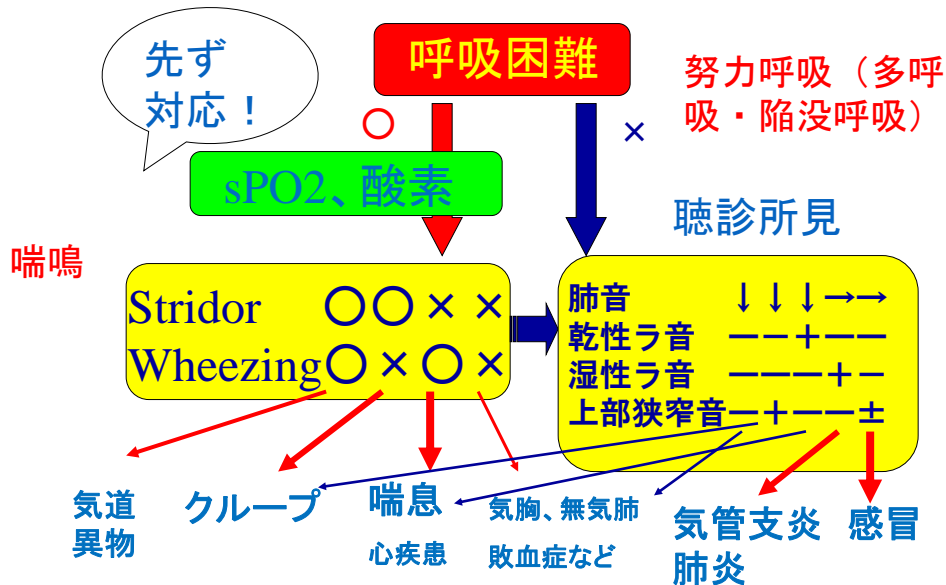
先ず対応！

呼吸困難

努力呼吸（多呼吸・陥没呼吸）

○

×

sPO2、酸素

聴診所見

喘鳴

| Stridor | ○ | ○ | × | × |
|---|---|---|---|---|
| Wheezing | ○ | × | ○ | × |

| 肺音 | ↓ | ↓ | ↓ | → | → |
|---|---|---|---|---|---|
| 乾性ラ音 | ー | ー | ＋ | ー | ー |
| 湿性ラ音 | ー | ー | ー | ＋ | ー |
| 上部狭窄音 | ー | ＋ | ー | ー | ± |

気道異物

クループ

喘息
心疾患

気胸、無気肺
敗血症など

気管支炎
肺炎

感冒